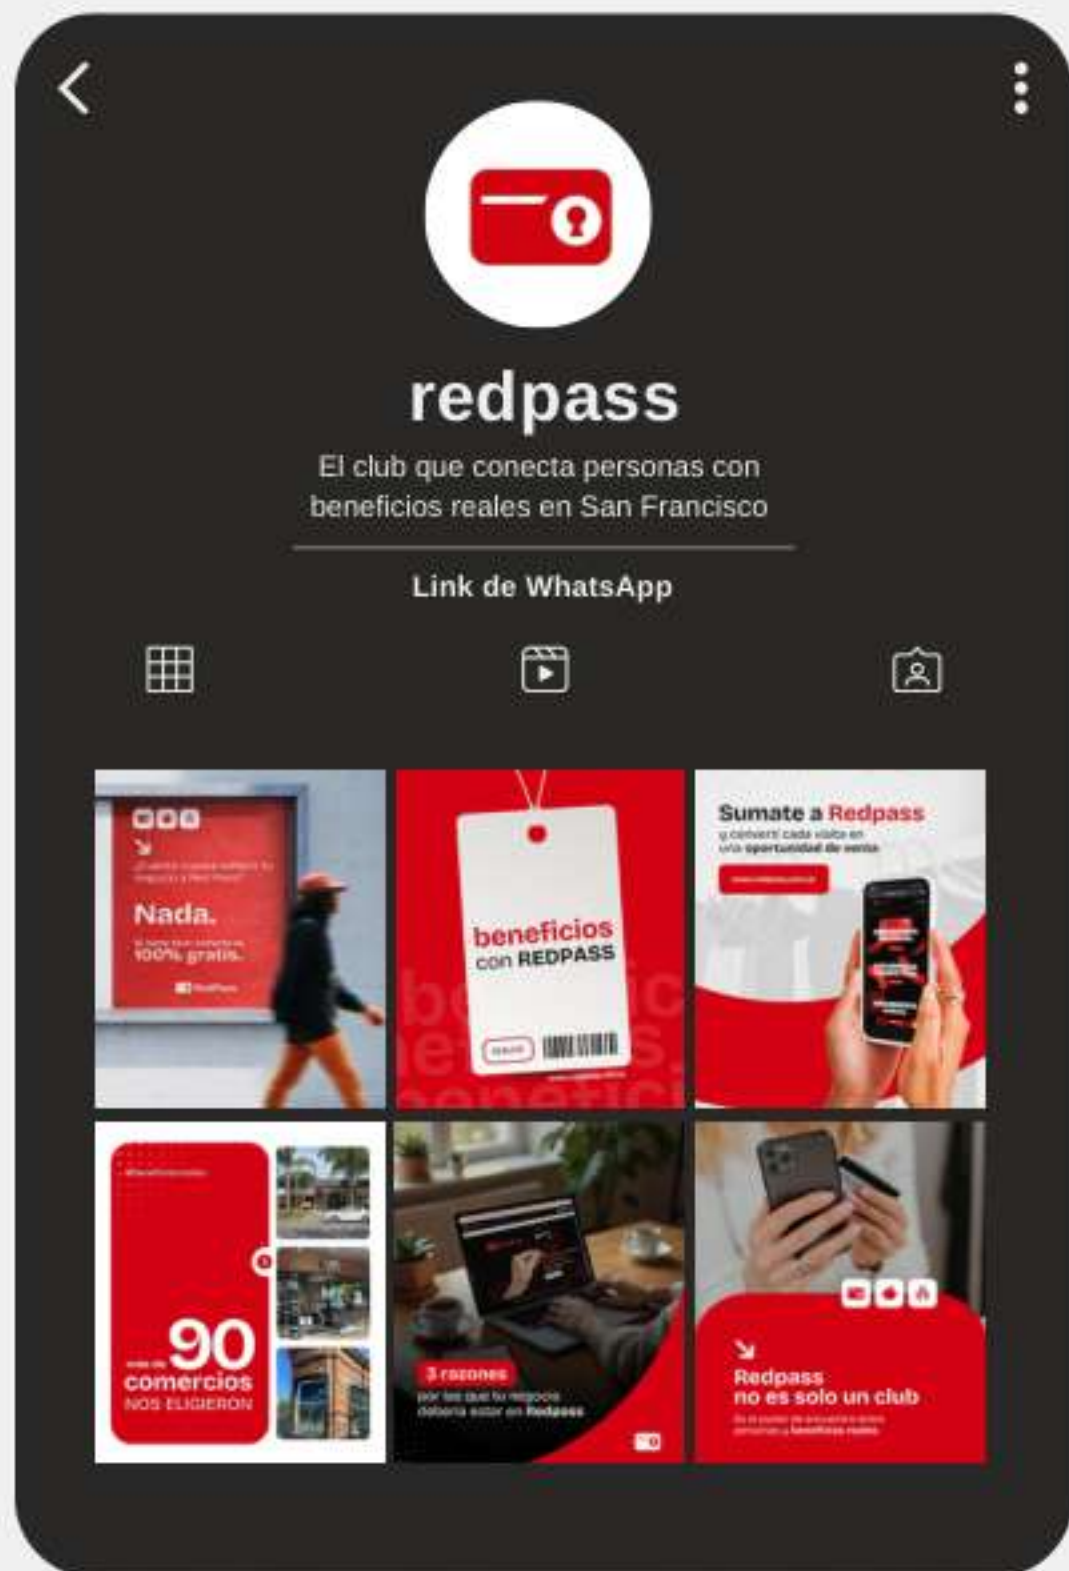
redpass

El club que conecta personas con beneficios reales en San Francisco

Link de WhatsApp

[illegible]

Nada.

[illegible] 100% gratis.

beneficios con REDPASS

Sumate a Redpass

y convertí cada visita en una oportunidad de venta

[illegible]

90 comercios NOS ELIGIERON

3 razones

por las que tu negocio debería estar en Redpass

Redpass no es solo un club

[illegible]